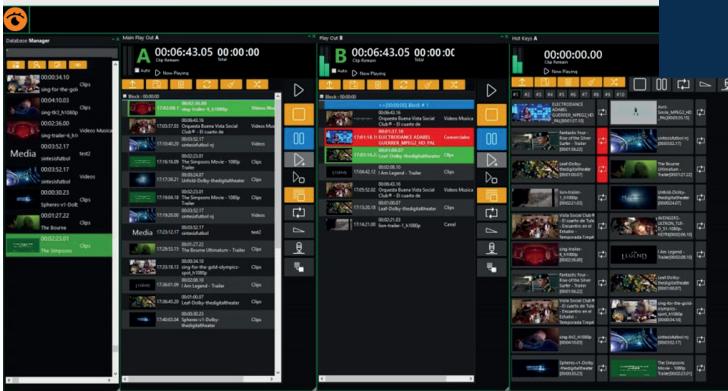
Database Manager

00:00:34.10 sing-for-the-gold
Clips
00:04:10.03 sing-trk2_h1080p
Clips
00:02:36.00 Video Musical
00:03:52.17 sing-trailer-h_h1080
Media
test2
00:03:52.17 simtestfutbol
Clips
00:00:30.23 Sphereo-v1-Dolby
Clips
00:01:27.22 The Bourne
00:02:23.01 The Simpsons
Clips

Main Play Out A
A 00:06:43.05 00:00:00
Clip Remain Total
Auto Now Playing
Block : 00:00:00
00:00:26.00 step-trailer-4_h1080p Video Musica
00:00:42.16 17:03:37.03 Orquesta Buena Vista Social Club ® - El cuarto de Tula Video Musica
00:02:52.17 17:10:40.29 simtestfutbol.ntj Clips
00:00:23.01 17:16:16.09 The Simpsons Movie - 1080p Trailer Clips
00:03:52.17 17:11:08.16 simtestfutbol.ntj Clips
00:00:23.01 17:16:16.09 The Simpsons Movie - 1080p Trailer Clips
00:03:52.17 simtestfutbol.ntj test2
Media 17:23:12.17 simtestfutbol.ntj test2
00:01:27.22 17:25:13.16 The Bourne Ultimatum - Trailer Clips
00:00:34.10 17:26:18.09 sing-for-the-gold-olympics-spot_h1080p Clips
00:02:08.10 17:36:01.09 I Am Legend - Trailer Clips
00:01:00.27 17:40:01.09 Leaf-Dolby-thedigitaltheater Clips
00:00:30.23 17:40:43.04 Sphereo-v1-Dolby-thedigitaltheater Clips

Play Out B
B 00:06:43.05 00:00:0C
Clip Remain Total
Auto Now Playing
Block : 00:00:00
> 00:00:00 Block # 1
00:00:42.16 Orquesta Buena Vista Social Club ® - El cuarto de Tula Video Musica
00:01:37.18 17:01:18.18 ELECTRODANCE ADABIS GUERRER_MPEG2_HD_PAL Comerciales
00:01:00.27 17:01:13.13 Leaf-Dolby-thedigitaltheater Clips
00:02:08.10 17:04:42.12 I Am Legend - Trailer Clips
00:00:42.16 17:05:52.02 Orquesta Buena Vista Social Club ® - El cuarto de Tula Video Musica
00:03:03.03 17:15:20.16 simtestfutbol.ntj Clips
00:02:21.03 17:16:21.00 lion-trailer-1_h1080p Canal

Hot Keys A
00:00:00.00
Clip Remain
Total
Now Playing
P1 K1 K2 K3 K4 K5 K6 K7 K8 K9 K10
ELECTRODANCE ADABIS GUERRER_MPEG2_HD_PAL
fantastic Four - Rise of the Silver Surfer - Trailer
Leaf-Dolby-thedigitaltheater
lion-trailer-1_h1080p
Vista Social Club ® - Encuentro en el Estudio - Temporada Cespe
sing-trailer-4_h1080p
fantastic Four - Rise of the Silver Surfer - Trailer
Vista Social Club ® - Encuentro en el Estudio - Temporada Cespe
sing-trk2_h1080p
Sphereo-v1-Dolby-thedigitaltheater
simtestfutbol.ntj
The Bourne Ultimatum - Trailer
Unfold-Dolby-thedigitaltheater
AVENGERS-ULTRON_TLR-D_51_1080p-thedigitaltheater
I Am Legend - Trailer
LUCEND
sing-for-the-gold-olympics-spot_h1080p
simtestfutbol.ntj
The Simpsons Movie